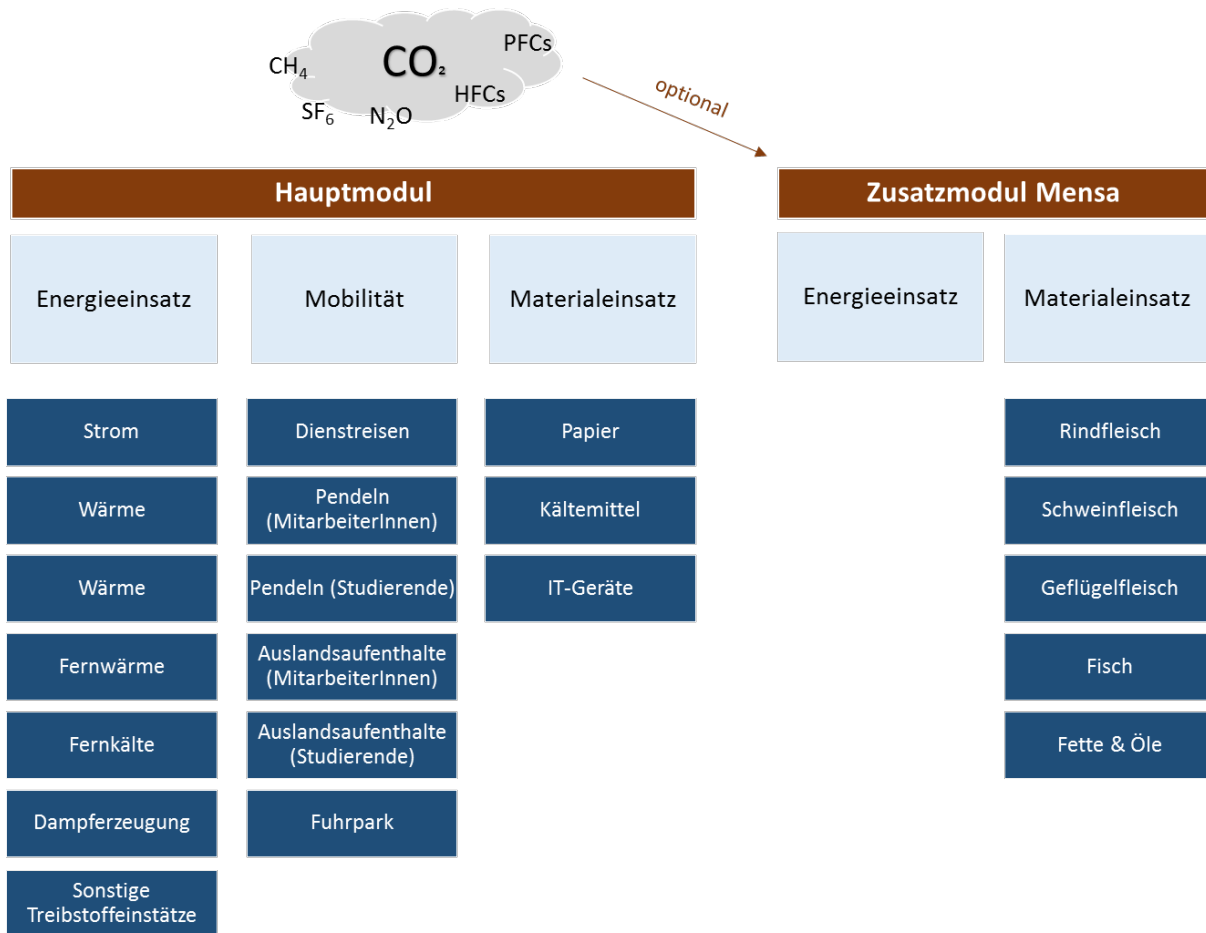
$CH_4$ $CO_2$ PFCs
$SF_6$ $N_2O$ HFCs

optional

Hauptmodul

Energieeinsatz

Strom

Wärme

Wärme

Fernwärme

Fernkälte

Dampferzeugung

Sonstige Treibstoffeinstätze

Mobilität

Dienstreisen

Pendeln (MitarbeiterInnen)

Pendeln (Studierende)

Auslandsaufenthalte (MitarbeiterInnen)

Auslandsaufenthalte (Studierende)

Fuhrpark

Materialeinsatz

Papier

Kältemittel

IT-Geräte

Zusatzmodul Mensa

Energieeinsatz

Materialeinsatz

Rindfleisch

Schweinfleisch

Geflügelfleisch

Fisch

Fette & Öle